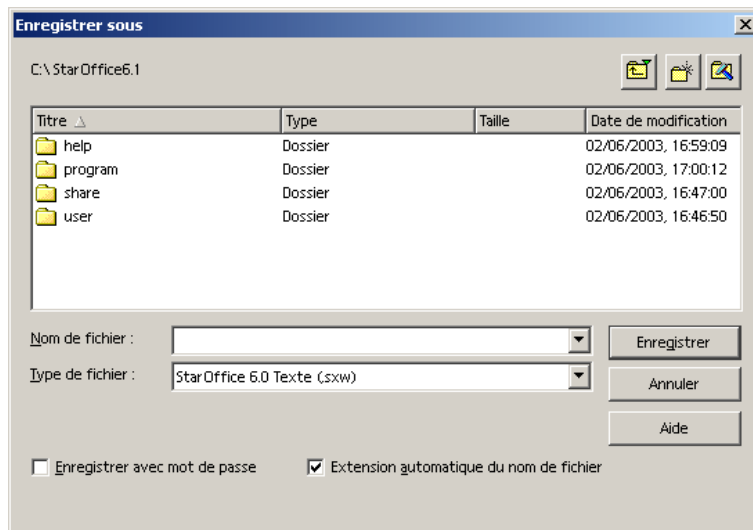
Enregistrer sous

C:\StarOffice6.1

| Titre | Type | Taille | Date de modification |
|---|---|---|---|
| help | Dossier | | 02/06/2003, 16:59:09 |
| program | Dossier | | 02/06/2003, 17:00:12 |
| share | Dossier | | 02/06/2003, 16:47:00 |
| user | Dossier | | 02/06/2003, 16:46:50 |

Nom de fichier :

Type de fichier : StarOffice 6.0 Texte (.sxw)

Enregistrer

Annuler

Aide

Enregistrer avec mot de passe

Extension automatique du nom de fichier